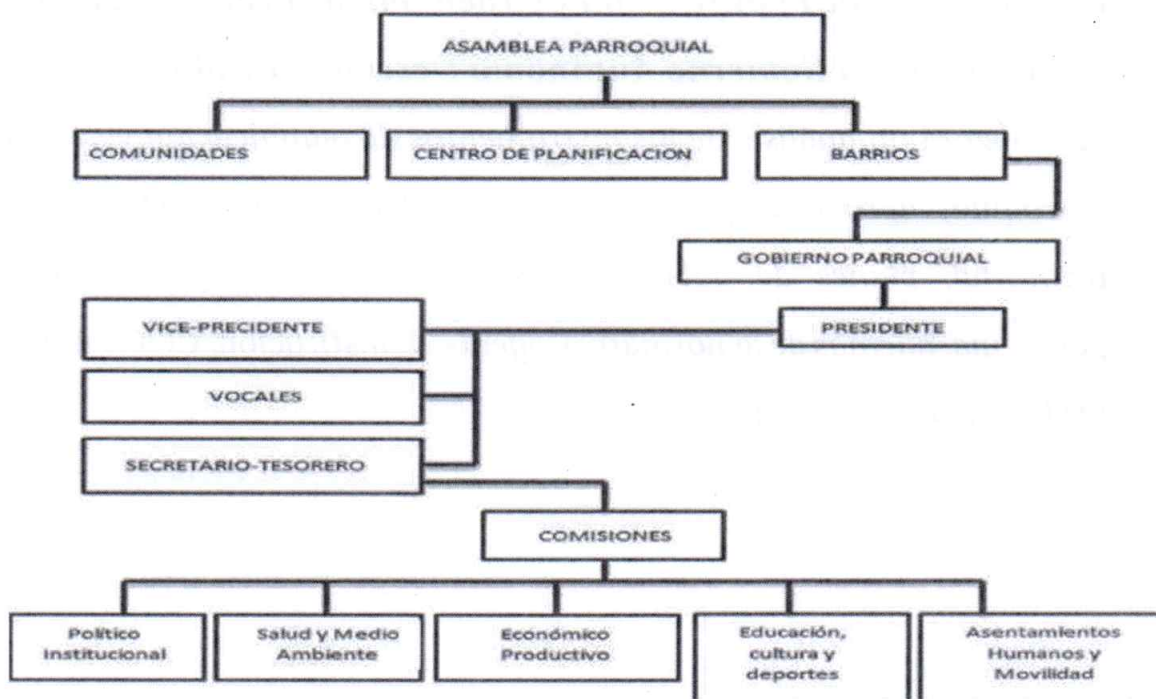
ASAMBLEA PARROQUIAL

COMUNIDADES

CENTRO DE PLANIFICACION

BARRIOS

GOBIERNO PARROQUIAL

VICE-PRECIDENTE

PRESIDENTE

VOCALES

SECRETARIO-TESORERO

COMISIONES

Político Institucional

Salud y Medio Ambiente

Económico Productivo

Educación, cultura y deportes

Asentamientos Humanos y Movilidad